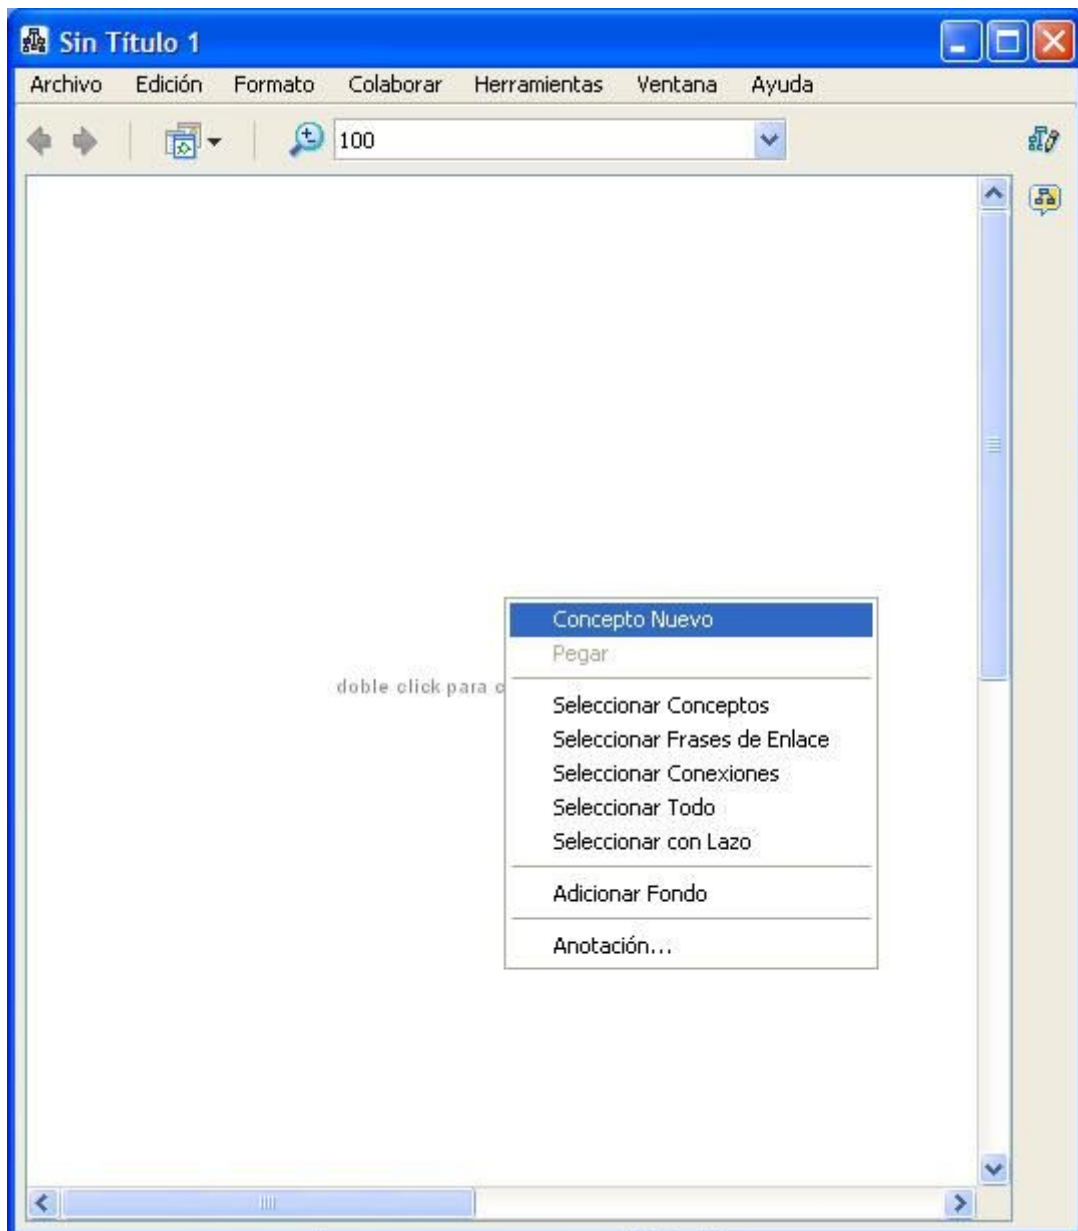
Sin Título 1

Archivo Edición Formato Colaborar Herramientas Ventana Ayuda

100

doble click para c

Concepto Nuevo
Pegar

Seleccionar Conceptos
Seleccionar Frases de Enlace
Seleccionar Conexiones
Seleccionar Todo
Seleccionar con Lazo

Adicionar Fondo

Anotación...